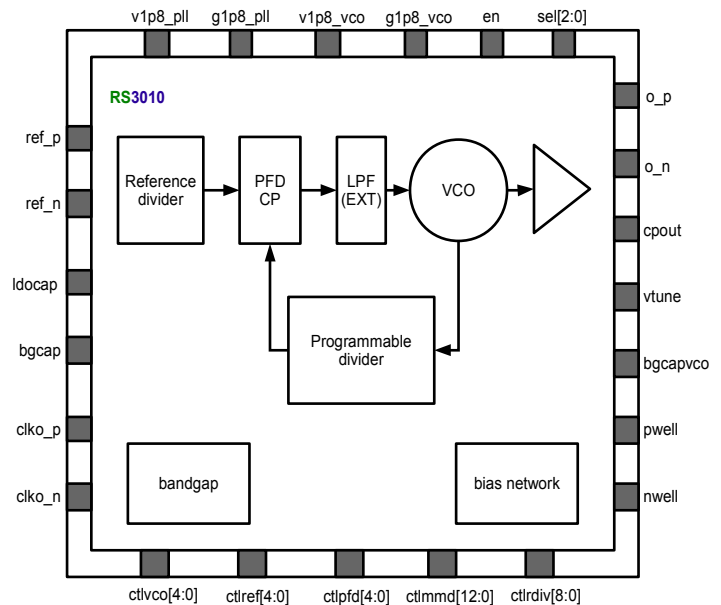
v1p8_pll g1p8_pll v1p8_vco g1p8_vco en sel[2:0]

RS3010

ref_p
ref_n
ldocap
bgcap
clko_p
clko_n

Reference divider

PFD CP

LPF (EXT)

VCO

Programmable divider

bandgap

bias network

o_p
o_n
cpout
vtune
bgcapvco
pwell
nwell

ctlvco[4:0] ctlref[4:0] ctlpfd[4:0] ctlmmd[12:0] ctlrdiv[8:0]